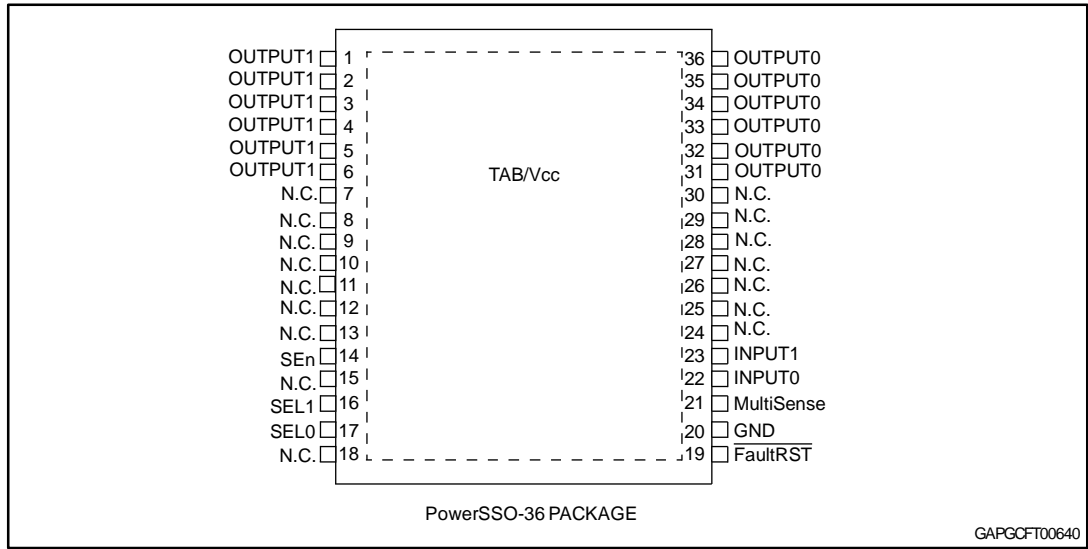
OUTPUT1 1
OUTPUT1 2
OUTPUT1 3
OUTPUT1 4
OUTPUT1 5
OUTPUT1 6
N.C. 7
N.C. 8
N.C. 9
N.C. 10
N.C. 11
N.C. 12
N.C. 13
SEn 14
N.C. 15
SEL1 16
SEL0 17
N.C. 18

TAB/Vcc

36 OUTPUT0
35 OUTPUT0
34 OUTPUT0
33 OUTPUT0
32 OUTPUT0
31 OUTPUT0
30 N.C.
29 N.C.
28 N.C.
27 N.C.
26 N.C.
25 N.C.
24 N.C.
23 INPUT1
22 INPUT0
21 MultiSense
20 GND
19 $\overline{\text{FaultRST}}$

PowerSSO-36 PACKAGE

GAPGCFT00640